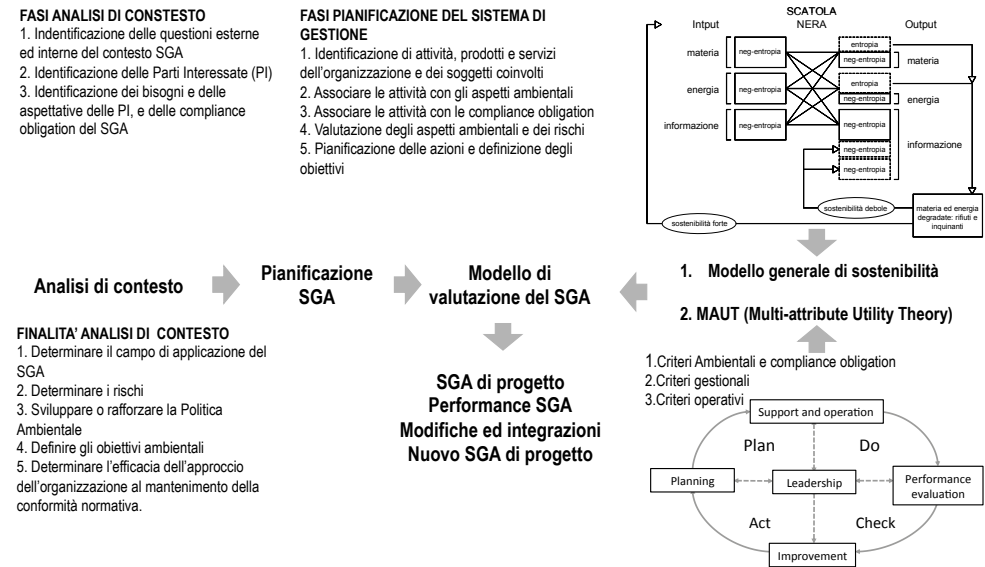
FASI ANALISI DI CONSTESTO
1. Indentificazione delle questioni esterne ed interne del contesto SGA
2. Identificazione delle Parti Interessate (PI)
3. Identificazione dei bisogni e delle aspettative delle PI, e delle compliance obligation del SGA

FASI PIANIFICAZIONE DEL SISTEMA DI GESTIONE
1. Identificazione di attività, prodotti e servizi dell'organizzazione e dei soggetti coinvolti
2. Associare le attività con gli aspetti ambientali
3. Associare le attività con le compliance obligation
4. Valutazione degli aspetti ambientali e dei rischi
5. Pianificazione delle azioni e definizione degli obiettivi

SCATOLA NERA
Intput
Output
materia
neg-entropia
entropia
neg-entropia
materia
energia
neg-entropia
entropia
neg-entropia
energia
informazione
neg-entropia
neg-entropia
neg-entropia
neg-entropia
informazione
sostenibilità debole
materia ed energia degradate: rifiuti e inquinanti
sostenibilità forte

Analisi di contesto

Pianificazione SGA

Modello di valutazione del SGA

1. Modello generale di sostenibilità

2. MAUT (Multi-attribute Utility Theory)

FINALITA' ANALISI DI CONTESTO
1. Determinare il campo di applicazione del SGA
2. Determinare i rischi
3. Sviluppare o rafforzare la Politica Ambientale
4. Definire gli obiettivi ambientali
5. Determinare l'efficacia dell'approccio dell'organizzazione al mantenimento della conformità normativa.

SGA di progetto
Performance SGA
Modifiche ed integrazioni
Nuovo SGA di progetto

1.Criteri Ambientali e compliance obligation
2.Criteri gestionali
3.Criteri operativi

Support and operation
Plan
Do
Planning
Leadership
Performance evaluation
Act
Check
Improvement